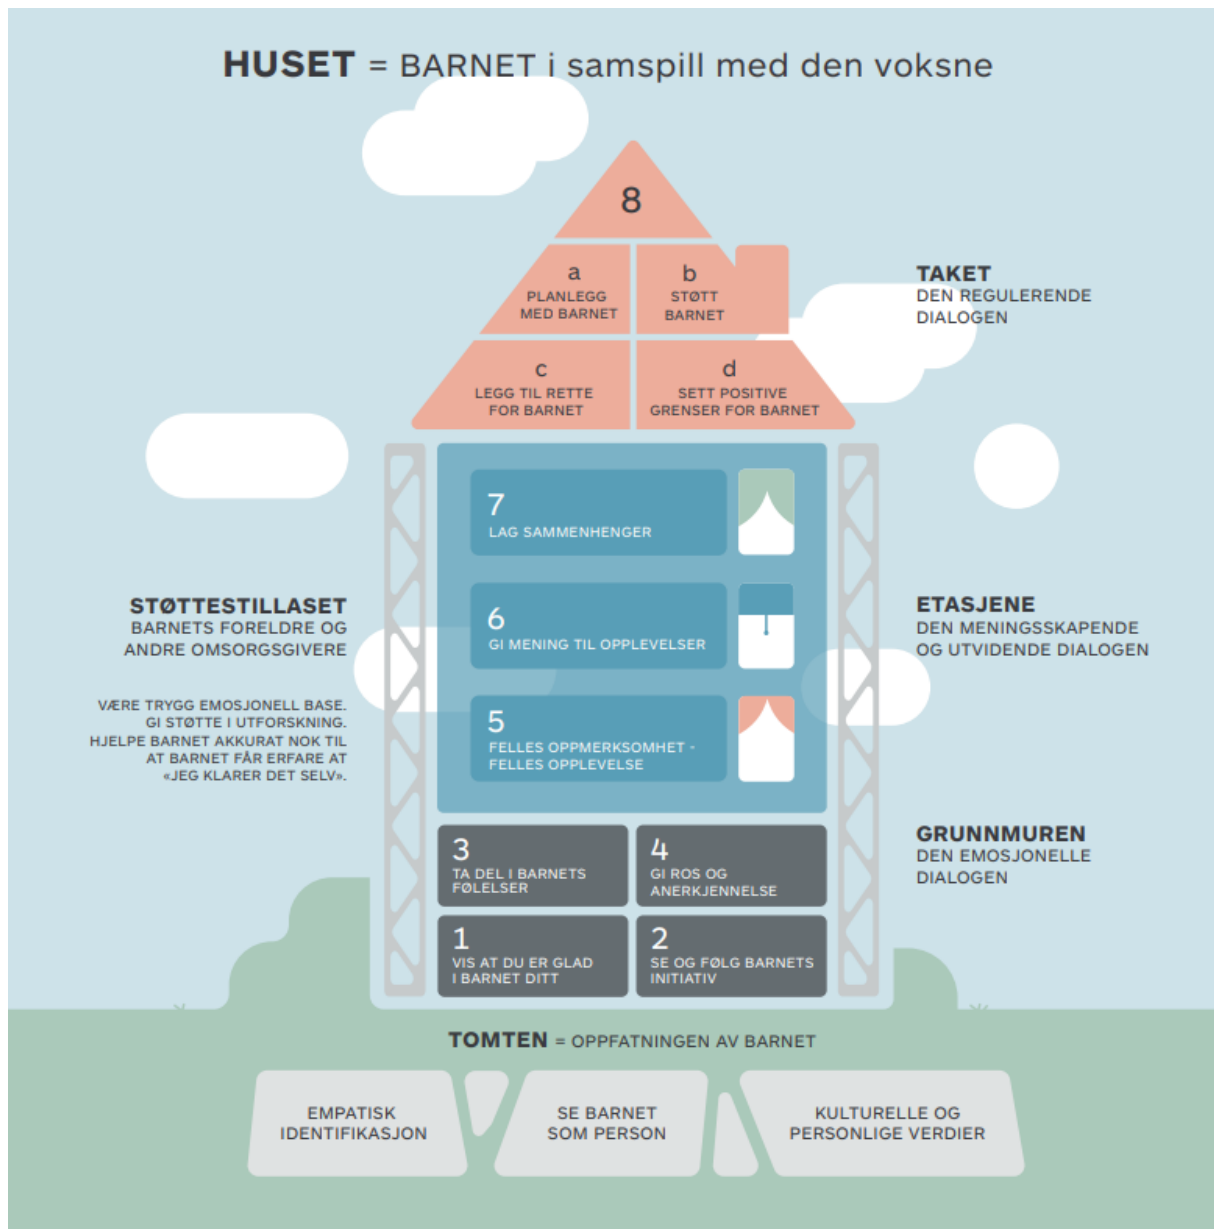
**HUSET** = BARNET i samspill med den voksne

8

a
PLANLEGG MED BARNET

b
STØTT BARNET

c
LEGG TIL RETTE FOR BARNET

d
SETT POSITIVE GRENSER FOR BARNET

**TAKET**
DEN REGULERENDE DIALOGEN

7
LAG SAMMENHENGER

6
GI MENING TIL OPPLEVELSER

5
FELLES OPPMERKSOMHET - FELLES OPPLEVELSE

**STØTTESTILLASET**
BARNETS FORELDRE OG ANDRE OMSORGSGIVERE

VÆRE TRYGG EMOSJONELL BASE.
GI STØTTE I UTFORSKNING.
HJELPE BARNET AKKURAT NOK TIL AT BARNET FÅR ERFARE AT «JEG KLARER DET SELV».

**ETASJENE**
DEN MENINGSSKAPENDE OG UTVIDENDE DIALOGEN

3
TA DEL I BARNETS FØLELSER

4
GI ROS OG ANERKJENNELSE

1
VIS AT DU ER GLAD I BARNET DITT

2
SE OG FØLG BARNETS INITIATIV

**GRUNNMUREN**
DEN EMOSJONELLE DIALOGEN

**TOMTEN** = OPPFATNINGEN AV BARNET

EMPATISK IDENTIFIKASJON

SE BARNET SOM PERSON

KULTURELLE OG PERSONLIGE VERDIER